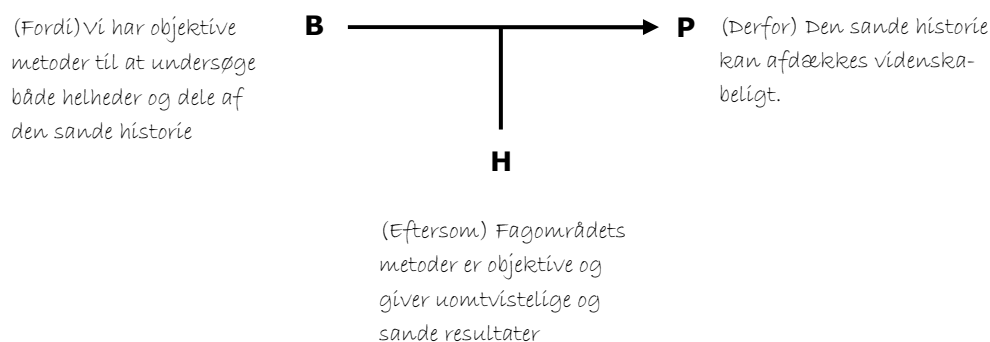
(Fordi) Vi har objektive metoder til at undersøge både helheder og dele af den sande historie

B

P

(Derfor) Den sande historie kan afdækkes videnskabeligt.

H

(Eftersom) Fagområdets metoder er objektive og giver uomtvistelige og sande resultater